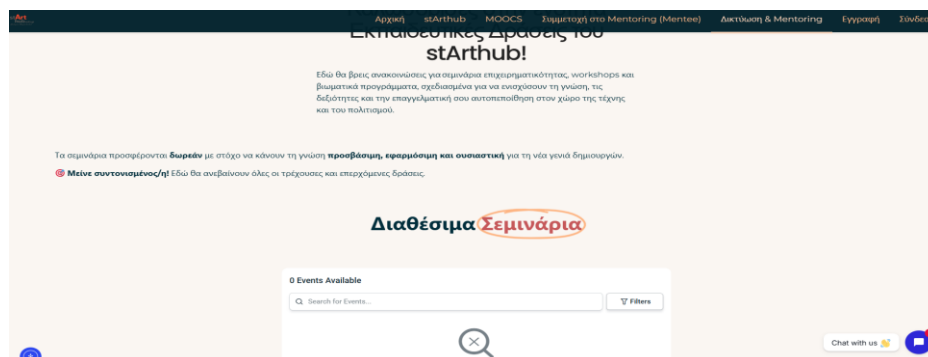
Αρχική stArthub MOOCS Συμμετοχή στο Mentoring (Mentee) Δικτύωση & Mentoring Εγγραφή Σύνδε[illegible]

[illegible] Δράσεις του stArthub!

Εδώ θα βρεις ανακοινώσεις για σεμινάρια επιχειρηματικότητας, workshops και βιωματικά προγράμματα, σχεδιασμένα για να ενισχύσουν τη γνώση, τις δεξιότητες και την επαγγελματική σου αυτοπεποίθηση στον χώρο της τέχνης και του πολιτισμού.

Τα σεμινάρια προσφέρονται **δωρεάν** με στόχο να κάνουν τη γνώση **προσβάσιμη, εφαρμόσιμη και ουσιαστική** για τη νέα γενιά δημιουργών.

**Μείνε συντονισμένος/η!** Εδώ θα ανεβαίνουν όλες οι τρέχουσες και επερχόμενες δράσεις.

Διαθέσιμα Σεμινάρια

0 Events Available

Search for Events...

Filters

Chat with us